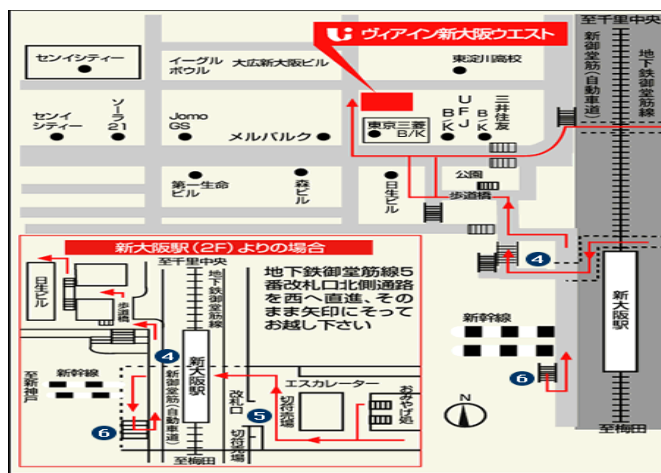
ヴィアイン新大阪ウエスト

至千里中央

新御堂筋（自動車道）

地下鉄御堂筋線

センイシティー

イーグルボウル

大広新大阪ビル

東淀川高校

センイシティー

ソーラ21

Jomo GS

メルパルク

東京三菱B/K

UFJ B/K

三井住友B/K

公園

歩道橋

第一生命ビル

森ビル

日生ビル

新大阪駅（2F）よりの場合

至千里中央

日生ビル

歩道橋

地下鉄御堂筋線

地下鉄御堂筋線5番改札口北側通路を西へ直進、そのまま矢印にそってお越し下さい

4

新大阪駅

新御堂筋（自動車道）

至新神戸

新幹線

6

改札口

5

切符売場

エスカレーター

おみやげ処

切符売場

至梅田

N

4

新大阪駅

新幹線

6

至梅田